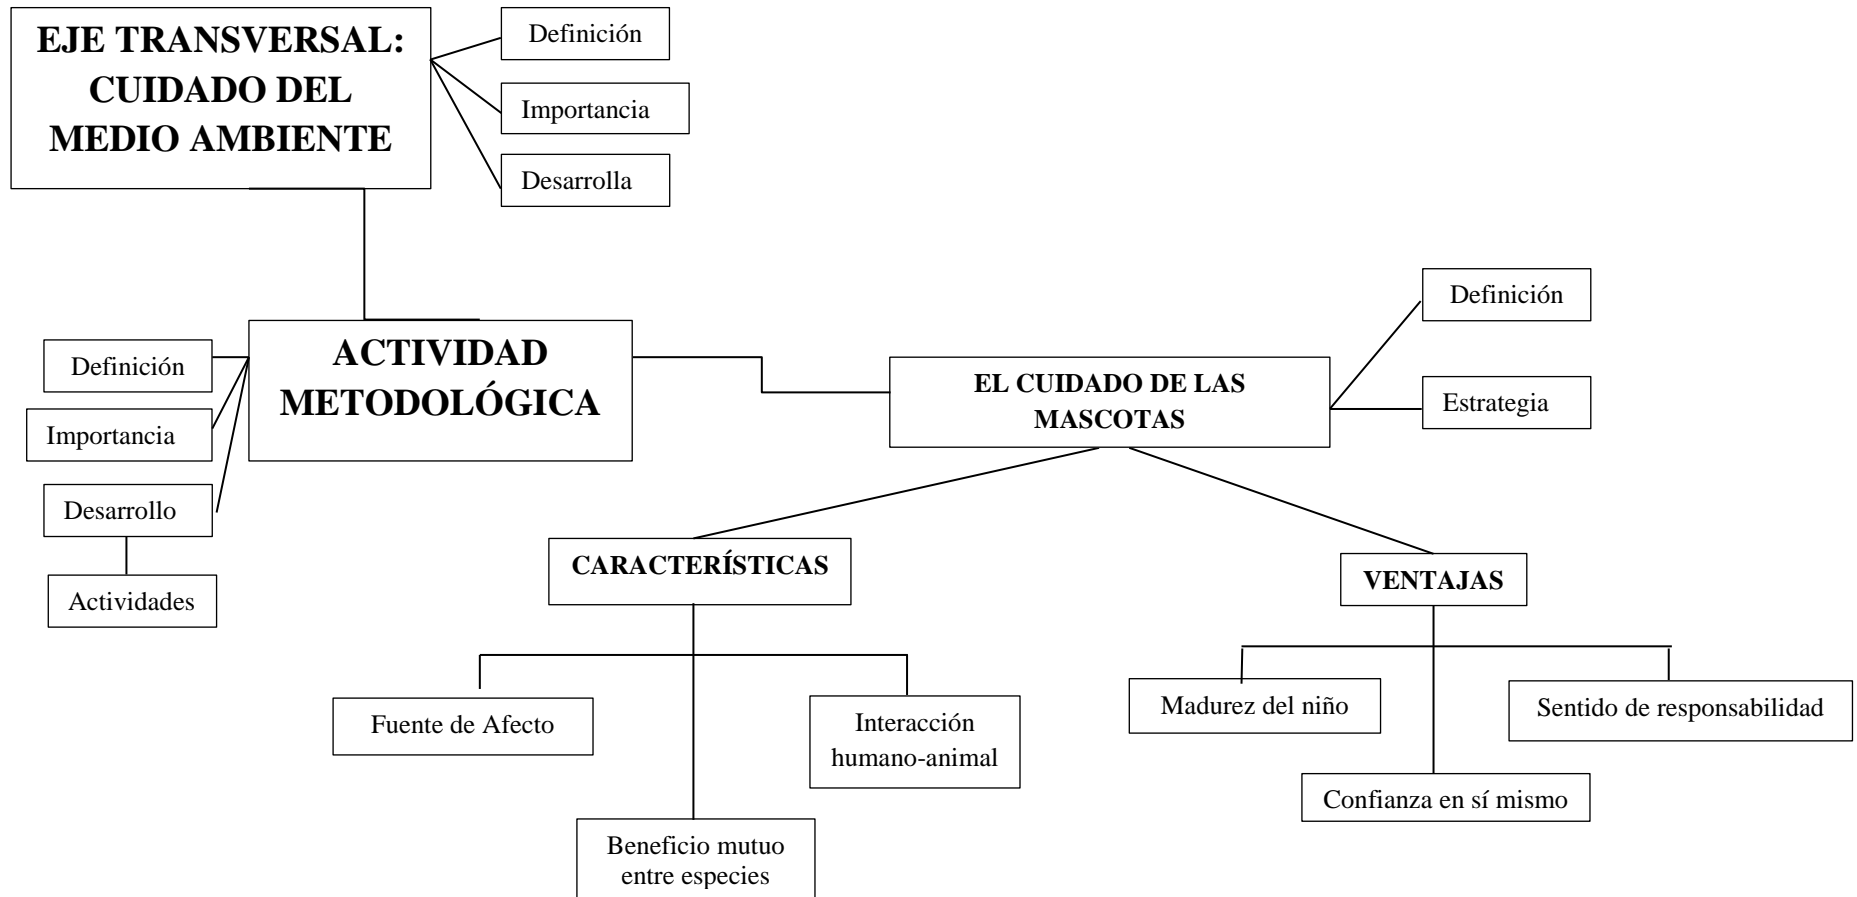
EJE TRANSVERSAL: CUIDADO DEL MEDIO AMBIENTE

Definición

Importancia

Desarrolla

ACTIVIDAD METODOLÓGICA

Definición

Importancia

Desarrollo

Actividades

EL CUIDADO DE LAS MASCOTAS

Definición

Estrategia

CARACTERÍSTICAS

Fuente de Afecto

Interacción humano-animal

Beneficio mutuo entre especies

VENTAJAS

Madurez del niño

Sentido de responsabilidad

Confianza en sí mismo